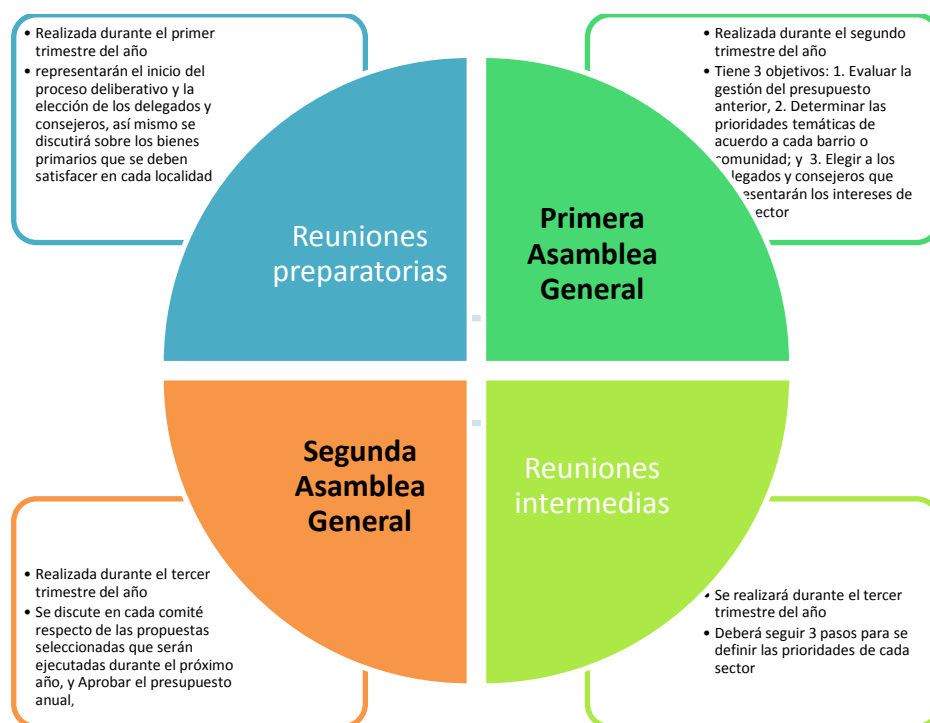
• Realizada durante el primer trimestre del año
• representarán el inicio del proceso deliberativo y la elección de los delegados y consejeros, así mismo se discutirá sobre los bienes primarios que se deben satisfacer en cada localidad

• Realizada durante el segundo trimestre del año
• Tiene 3 objetivos: 1. Evaluar la gestión del presupuesto anterior, 2. Determinar las prioridades temáticas de acuerdo a cada barrio o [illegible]omunidad; y 3. Elegir a los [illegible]legados y consejeros que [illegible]esentarán los intereses de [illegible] sector

Reuniones preparatorias

Primera Asamblea General

Segunda Asamblea General

Reuniones intermedias

• Realizada durante el tercer trimestre del año
• Se discute en cada comité respecto de las propuestas seleccionadas que serán ejecutadas durante el próximo año, y Aprobar el presupuesto anual,

• Se realizará durante el tercer trimestre del año
• Deberá seguir 3 pasos para se definir las prioridades de cada sector